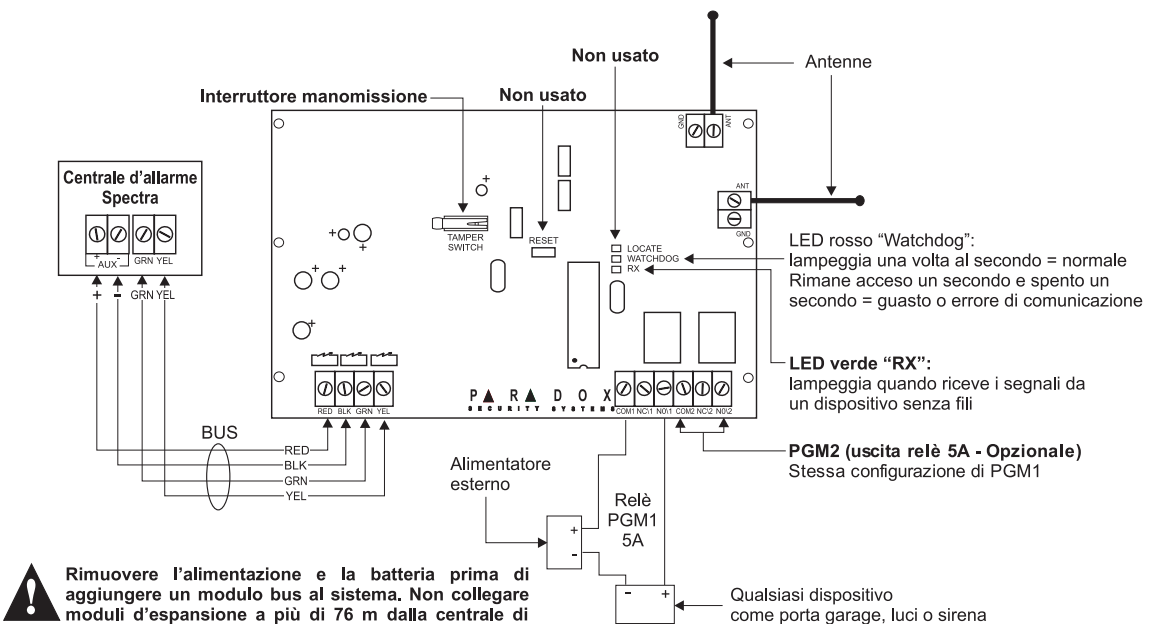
Non usato

Antenne

Interruttore manomissione

Non usato

GND ANT

ANT GND

Centrale d'allarme Spectra

+ AUX - GRN YEL

+ - GRN YEL

+ +

TAMPER SWITCH

RESET

LOCATE
WATCHDOG
RX

LED rosso "Watchdog":
lampeggia una volta al secondo = normale
Rimane acceso un secondo e spento un secondo = guasto o errore di comunicazione

LED verde "RX":
lampeggia quando riceve i segnali da un dispositivo senza fili

RED BLK GRN YEL

PARADOX SECURITY SYSTEMS

COM1 NC1 NO1 COM2 NC2 NO2

BUS

RED
BLK
GRN
YEL

PGM2 (uscita relè 5A - Opzionale)
Stessa configurazione di PGM1

Alimentatore esterno

+
-

Relè PGM1 5A

- +

Qualsiasi dispositivo come porta garage, luci o sirena

Rimuovere l'alimentazione e la batteria prima di aggiungere un modulo bus al sistema. Non collegare moduli d'espansione a più di 76 m dalla centrale di